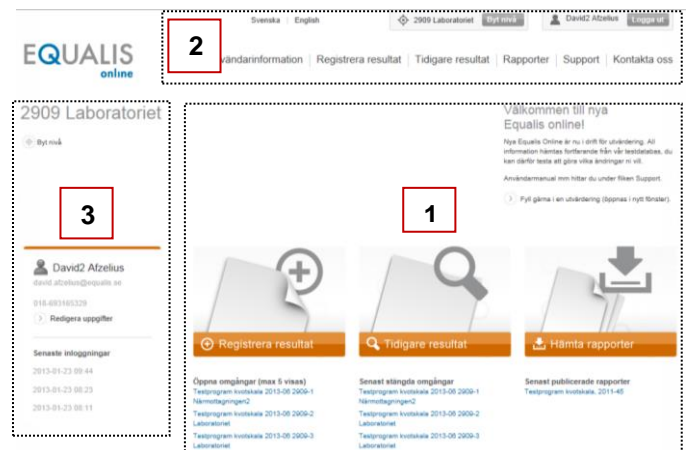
EQUALIS online

Svenska | English

2909 Laboratoriet Byt nivå

David2 Afzelius Logga ut

2

vändarinformation | Registrera resultat | Tidigare resultat | Rapporter | Support | Kontakta oss

2909 Laboratoriet

Byt nivå

3

David2 Afzelius

david.afzelius@equalis.se

018-693165329

Redigera uppgifter

Senaste inloggningar

2013-01-23 09:44

2013-01-23 08:23

2013-01-23 08:11

1

Välkommen till nya Equalis online!

Nya Equalis Online är nu i drift för utvärdering. All information hämtas fortfarande från vår testdatabas, du kan därför testa att göra vilka ändringar ni vill.

Användarmanual mm hittar du under fliken Support.

Fyll gärna i en utvärdering (öppnas i nytt fönster).

Registrera resultat

Tidigare resultat

Hämta rapporter

Öppna omgångar (max 5 visas)

Testprogram kvotskala 2013-06 2909-1 Närmottagningen2

Testprogram kvotskala 2013-06 2909-2 Laboratoriet

Testprogram kvotskala 2013-06 2909-3 Laboratoriet

Senast stängda omgångar

Testprogram kvotskala 2013-06 2909-1 Närmottagningen

Testprogram kvotskala 2013-06 2909-2 Laboratoriet

Testprogram kvotskala 2013-06 2909-3 Laboratoriet

Senast publicerade rapporter

Testprogram kvotskala, 2011-45